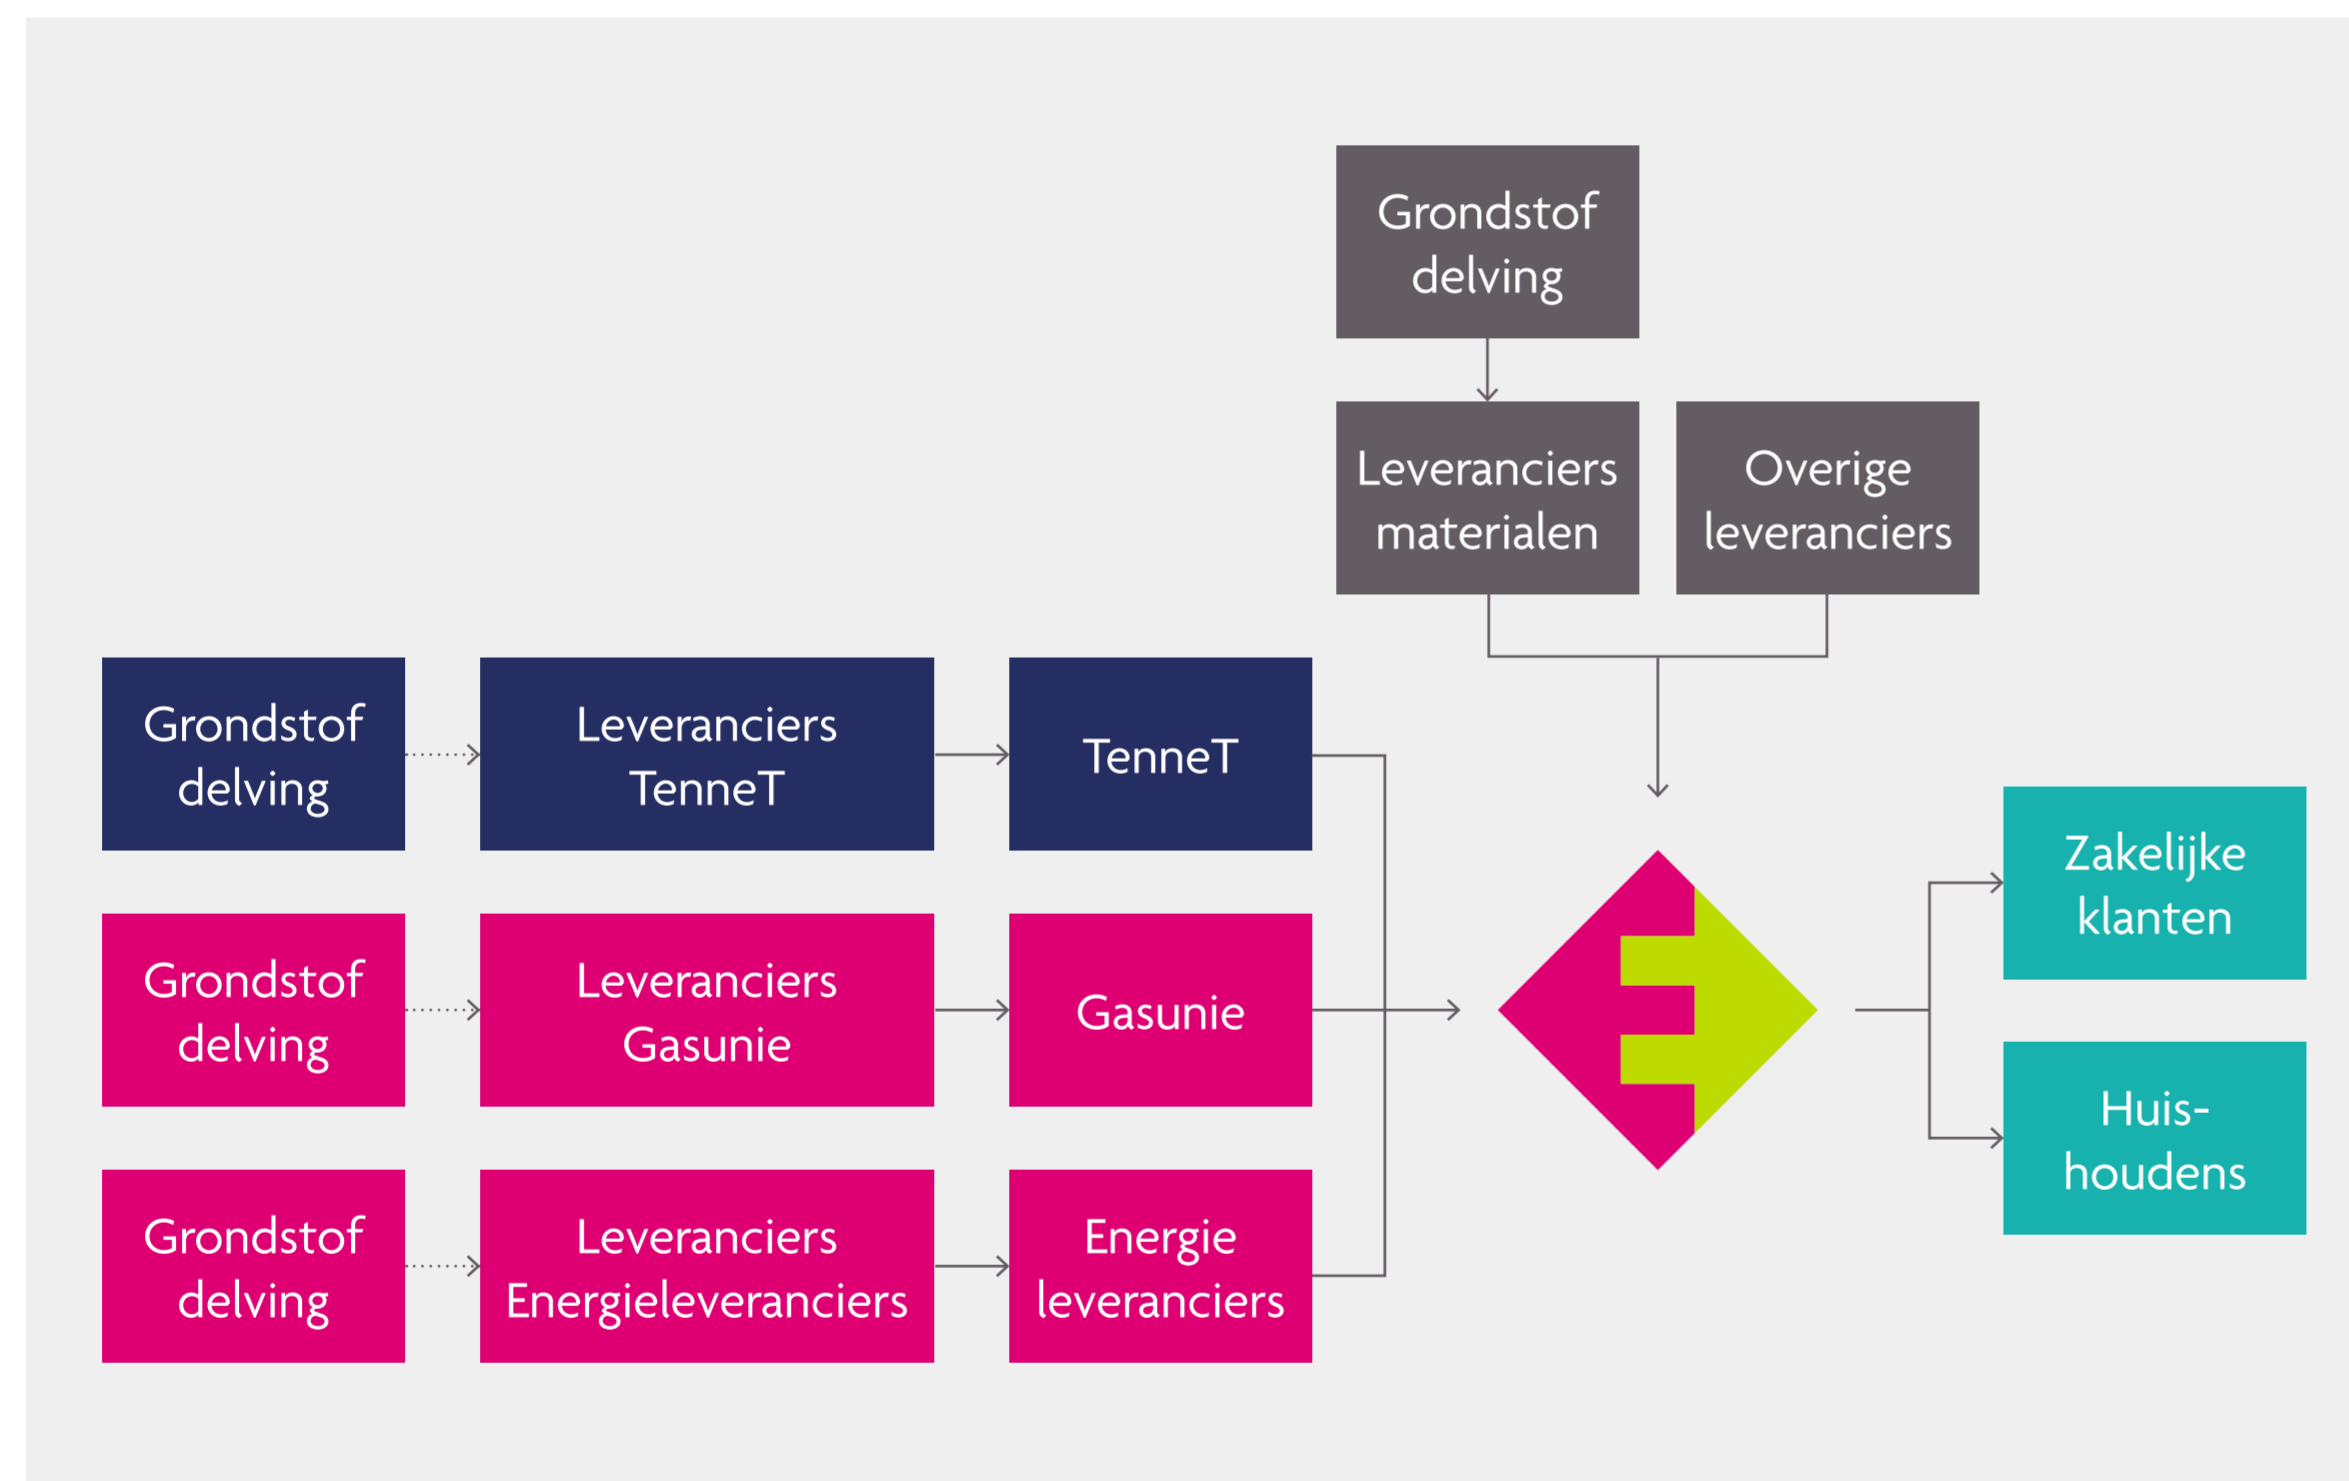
Grondstof delving

Leveranciers materialen

Overige leveranciers

Grondstof delving

Leveranciers TenneT

TenneT

Grondstof delving

Leveranciers Gasunie

Gasunie

Grondstof delving

Leveranciers Energieleveranciers

Energie leveranciers

Zakelijke klanten

Huishoudens